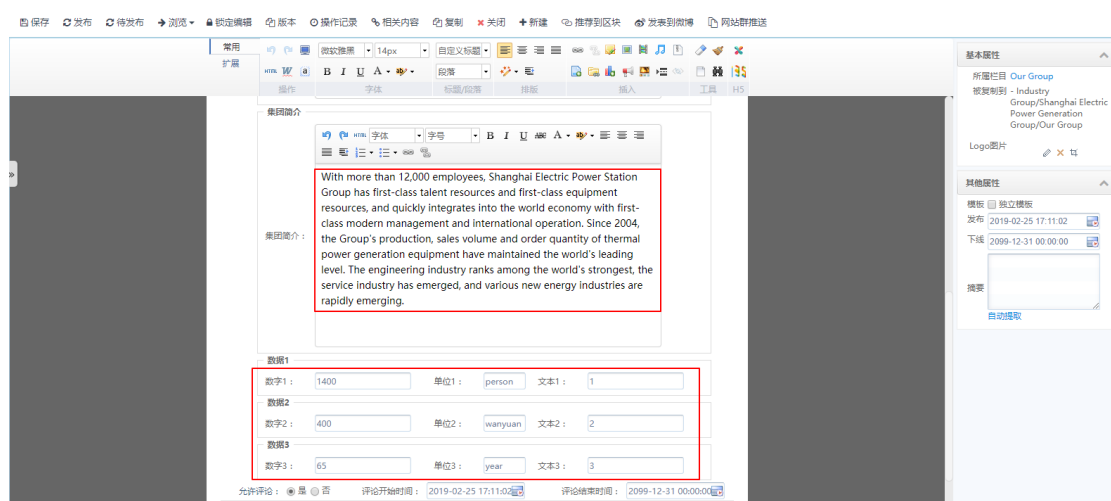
保存 发布 待发布 浏览 锁定编辑 版本 操作记录 相关内容 复制 关闭 新建 推荐到区块 发表到微博 网站群推送

常用
扩展

微软雅黑 14px 自定义标题 段落

操作 字体 标题/段落 排版 插入 工具 H5

集团简介

字体 字号

集团简介：

With more than 12,000 employees, Shanghai Electric Power Station Group has first-class talent resources and first-class equipment resources, and quickly integrates into the world economy with first-class modern management and international operation. Since 2004, the Group's production, sales volume and order quantity of thermal power generation equipment have maintained the world's leading level. The engineering industry ranks among the world's strongest, the service industry has emerged, and various new energy industries are rapidly emerging.

数据1
数字1： 1400 单位1： person 文本1： 1

数据2
数字2： 400 单位2： wanyuan 文本2： 2

数据3
数字3： 65 单位3： year 文本3： 3

允许评论： 是 否 评论开始时间： 2019-02-25 17:11:02 评论结束时间： 2099-12-31 00:00:00

基本属性
所属栏目 Our Group
被复制到 - Industry Group/Shanghai Electric Power Generation Group/Our Group
Logo图片

其他属性
模板 独立模板
发布 2019-02-25 17:11:02
下线 2099-12-31 00:00:00
摘要
自动提取